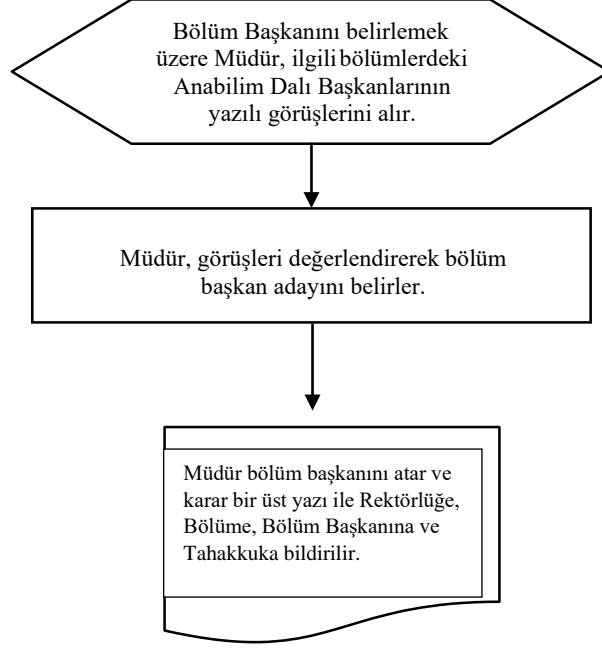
Bölüm Başkanını belirlemek üzere Müdür, ilgili bölümlerdeki Anabilim Dalı Başkanlarının yazılı görüşlerini alır.

Müdür, görüşleri değerlendirerek bölüm başkan adayını belirler.

Müdür bölüm başkanını atar ve karar bir üst yazı ile Rektörlüğe, Bölüme, Bölüm Başkanına ve Tahakkuka bildirilir.